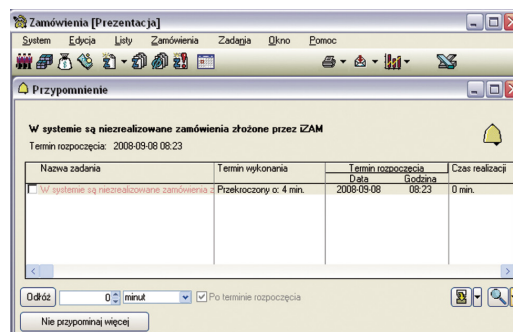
Zamówienia [Prezentacja]
System Edycja Listy Zamówienia Zadania Okno Pomoc

Przypomnienie

W systemie są niezrealizowane zamówienia złożone przez iZAM
Termin rozpoczęcia: 2008-09-08 08:23

| Nazwa zadania | Termin wykonania | Termin rozpoczęcia Data | Termin rozpoczęcia Godzina | Czas realizacji |
|---|---|---|---|---|
| W systemie są niezrealizowane zamówienia z | Przekroczony o: 4 min. | 2008-09-08 | 08:23 | 0 min. |

Odłóż 0 minut Po terminie rozpoczęcia
Nie przypominaj więcej